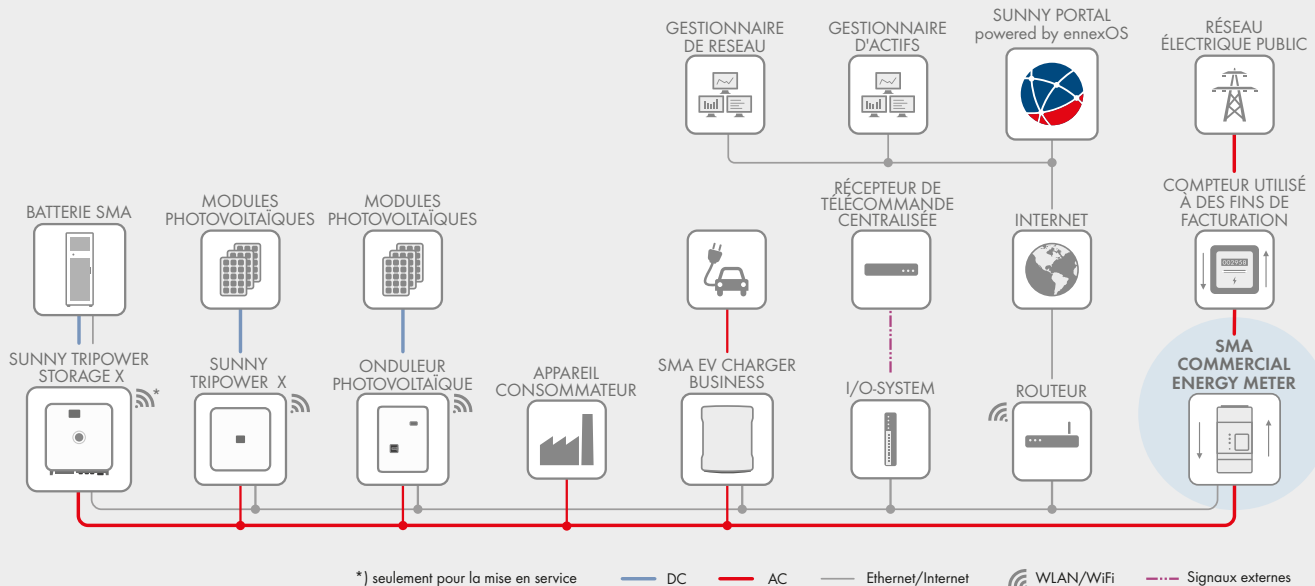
GESTIONNAIRE DE RESEAU

GESTIONNAIRE D'ACTIFS

SUNNY PORTAL powered by ennexOS

RÉSEAU ÉLECTRIQUE PUBLIC

BATTERIE SMA

MODULES PHOTOVOLTAÏQUES

MODULES PHOTOVOLTAÏQUES

RÉCEPTEUR DE TÉLÉCOMMANDE CENTRALISÉE

INTERNET

COMPTEUR UTILISÉ À DES FINS DE FACTURATION

SUNNY TRIPOWER STORAGE X *

SUNNY TRIPOWER X

ONDULEUR PHOTOVOLTAÏQUE

APPAREIL CONSOMMATEUR

SMA EV CHARGER BUSINESS

I/O-SYSTEM

ROUTEUR

SMA COMMERCIAL ENERGY METER

*) seulement pour la mise en service

DC

AC

Ethernet/Internet

WLAN/WiFi

Signaux externes